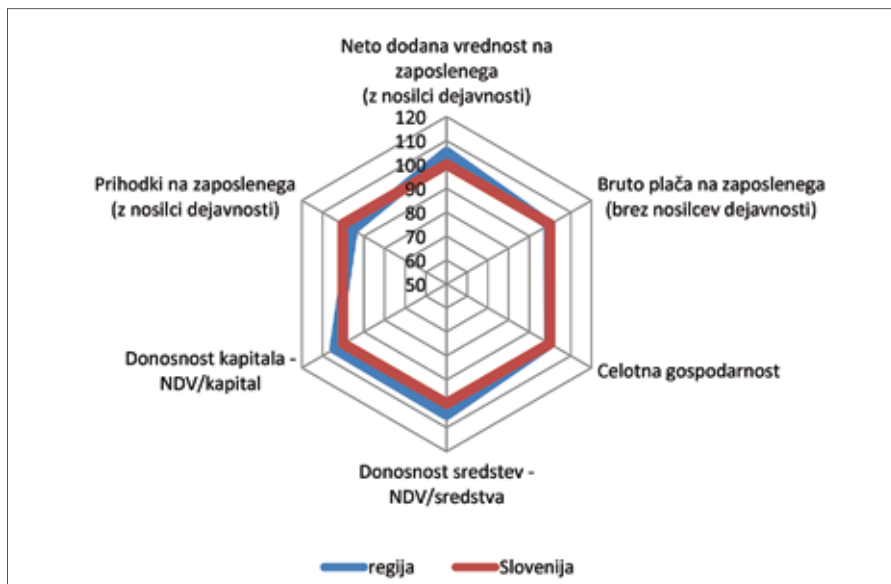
Neto dodana vrednost na zaposlenega (z nosilci dejavnosti)

120
110
100
90
80
70
60
50

Bruto plača na zaposlenega (brez nosilcev dejavnosti)

Celotna gospodarnost

Donosnost sredstev - NDV/sredstva

Donosnost kapitala - NDV/kapital

Prihodki na zaposlenega (z nosilci dejavnosti)

regija
Slovenija